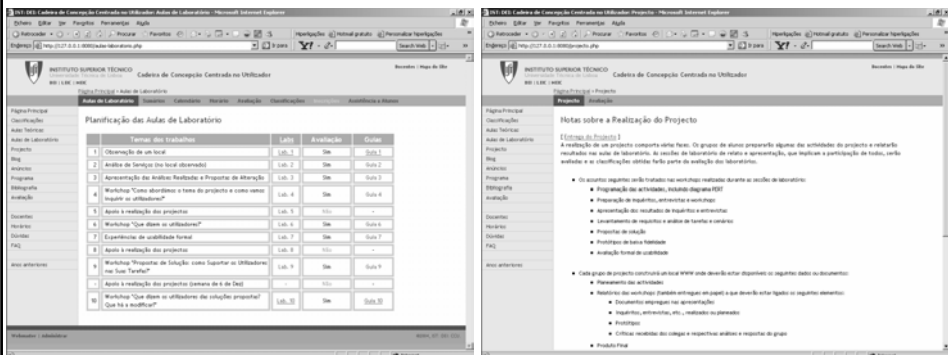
IST: DEI: Cadeira de Concepção Centrada no Utilizador: Aulas de Laboratório - Microsoft Internet Explorer

Ficheiro Editar Ver Favoritos Ferramentas Ajuda

Retroceder Procurar Favoritos

Hiperligações Hotmail gratuito Personalizar hiperligações

Endereço http://127.0.0.1:8080/aulas-laboratorio.php Ir para

INSTITUTO SUPERIOR TÉCNICO Cadeira de Concepção Centrada no Utilizador

Docentes | Mapa do Site

Página Principal > Aulas de Laboratório

Aulas de Laboratório Sumários Calendário Horário Avaliação Classificações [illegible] Assistência a Alunos

Página Principal
Classificações
Aulas Teóricas
Aulas de Laboratório
Projecto
Blog
Anúncios
Programa
Bibliografia
Avaliação

Docentes
Horários
Dúvidas
FAQ

Anos anteriores

Planificação das Aulas de Laboratório

| | Temas dos trabalhos | Labs | Avaliação | Guias |
|---|---|---|---|---|
| 1 | Observação de um local | Lab. 1 | Sim | Guia 1 |
| 2 | Análise de Serviços (no local observado) | Lab. 2 | Sim | Guia 2 |
| 3 | Apresentação das Análises Realizadas e Propostas de Alteração | Lab. 3 | Sim | Guia 3 |
| 4 | Workshop "Como abordamos o tema do projecto e como vamos inquirir os utilizadores?" | Lab. 4 | Sim | Guia 4 |
| 5 | Apoio à realização dos projectos | Lab. 5 | Não | - |
| 6 | Workshop "Que dizem os utilizadores?" | Lab. 6 | Sim | Guia 6 |
| 7 | Experiências de usabilidade formal | Lab. 7 | Sim | Guia 7 |
| 8 | Apoio à realização dos projectos | Lab. 8 | Não | - |
| 9 | Workshop "Propostas de Solução: como Suportar os Utilizadores nas Suas Tarefas?" | Lab. 9 | Sim | Guia 9 |
| - | Apoio à realização dos projectos (semana de 6 de Dez) | - | Não | - |
| 10 | Workshop "Que dizem os utilizadores das soluções propostas? Que há a modificar?" | Lab. 10 | Sim | Guia 10 |

Professores | Administrar

IST: DEI: Cadeira de Concepção Centrada no Utilizador: Projecto - Microsoft Internet Explorer

Ficheiro Editar Ver Favoritos Ferramentas Ajuda

Endereço http://127.0.0.1:8080/projecto.php

INSTITUTO SUPERIOR TÉCNICO Cadeira de Concepção Centrada no Utilizador

Docentes | Mapa do Site

Página Principal > Projecto

Projecto Avaliação

Notas sobre a Realização do Projecto

[ Entrega do Projecto ]

A realização de um projecto comporta várias fases. Os grupos de alunos prepararão algumas das actividades do projecto e relatarão resultados nas aulas de laboratório. As secções de laboratório de relato e apresentação, que implicam a participação de todos, serão avaliadas e as classificações obtidas farão parte da avaliação dos laboratórios.

- Os assuntos seguintes serão tratados nas workshops realizadas durante as secções de laboratório:
  - Programação das actividades, incluindo diagrama PERT
  - Preparação de inquéritos, entrevistas e workshops
  - Apresentação dos resultados de inquéritos e entrevistas
  - Levantamento de requisitos e análise de tarefas e cenários
  - Propostas de solução
  - Protótipos de baixa fidelidade
  - Avaliação formal de usabilidade
- Cada grupo de projecto construirá um local WWW onde deverão estar disponíveis os seguintes dados ou documentos:
  - Planeamento das actividades
  - Relatórios das workshops (também entregues em papel) a que deverão estar ligados os seguintes elementos:
    - Documentos empregues nas apresentações
    - Inquéritos, entrevistas, etc., realizados ou planeados
    - Protótipos
    - Críticas recebidas dos colegas e respectivas análises e respostas do grupo
  - Produto Final